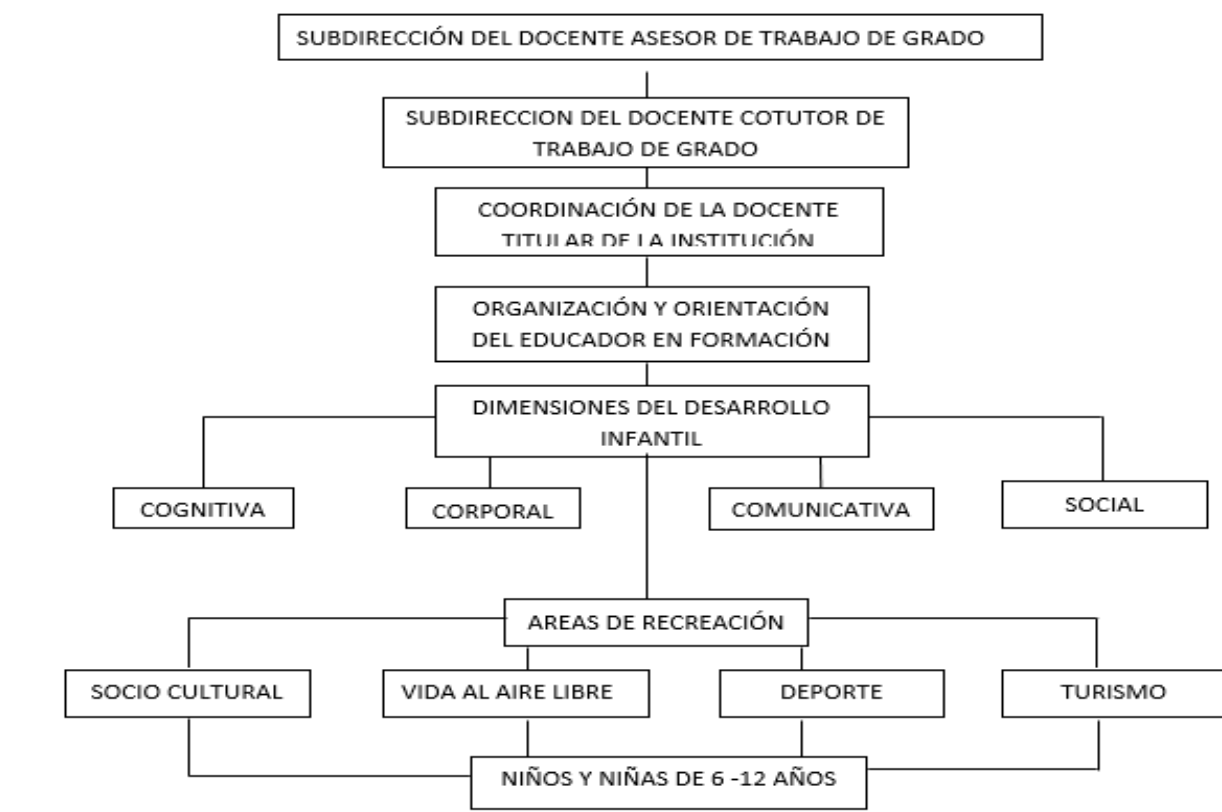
SUBDIRECCIÓN DEL DOCENTE ASESOR DE TRABAJO DE GRADO

SUBDIRECCION DEL DOCENTE COTUTOR DE TRABAJO DE GRADO

COORDINACIÓN DE LA DOCENTE TITULAR DE LA INSTITUCIÓN

ORGANIZACIÓN Y ORIENTACIÓN DEL EDUCADOR EN FORMACIÓN

DIMENSIONES DEL DESARROLLO INFANTIL

COGNITIVA

CORPORAL

COMUNICATIVA

SOCIAL

AREAS DE RECREACIÓN

SOCIO CULTURAL

VIDA AL AIRE LIBRE

DEPORTE

TURISMO

NIÑOS Y NIÑAS DE 6 -12 AÑOS